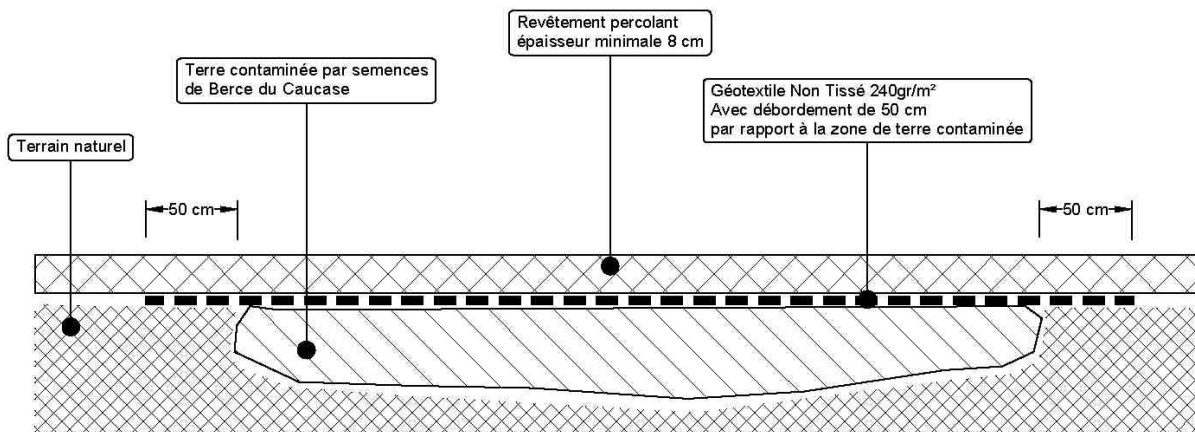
Revêtement percolant
épaisseur minimale 8 cm

Terre contaminée par semences
de Berce du Caucase

Géotextile Non Tissé 240gr/m²
Avec débordement de 50 cm
par rapport à la zone de terre contaminée

Terrain naturel

50 cm

50 cm